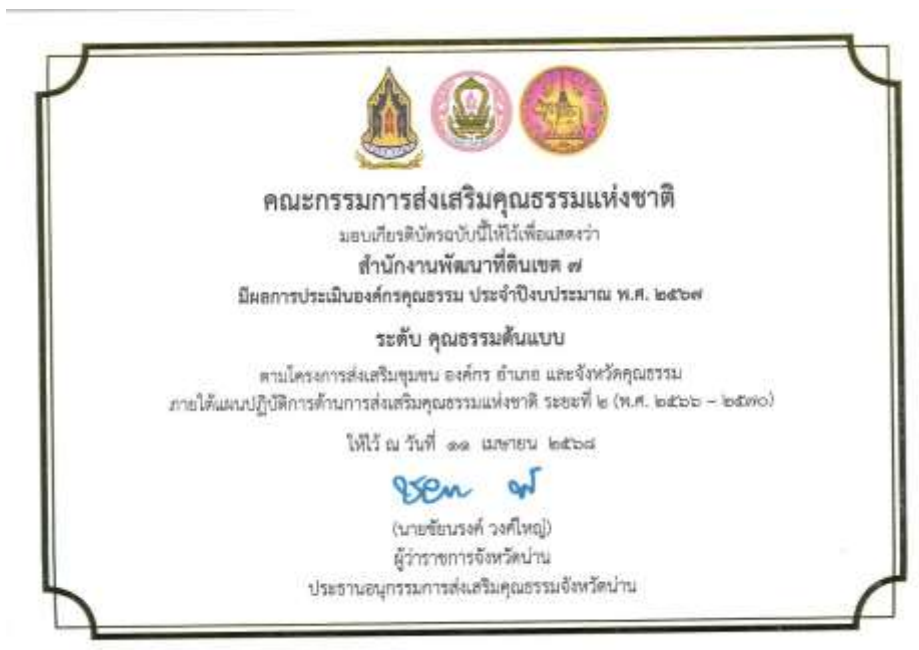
คณะกรรมการส่งเสริมคุณธรรมแห่งชาติ

มอบเกียรติบัตรฉบับนี้ให้ไว้เพื่อแสดงว่า

สำนักงานพัฒนาที่ดินเขต ๗

มีผลการประเมินองค์กรคุณธรรม ประจำปีงบประมาณ พ.ศ. ๒๕๖๗

ระดับ คุณธรรมต้นแบบ

ตามโครงการส่งเสริมชุมชน องค์กร อำเภอ และจังหวัดคุณธรรม ภายใต้แผนปฏิบัติการด้านการส่งเสริมคุณธรรมแห่งชาติ ระยะที่ ๒ (พ.ศ. ๒๕๖๖ – ๒๕๗๐)

ให้ไว้ ณ วันที่ ๑๑ เมษายน ๒๕๖๘

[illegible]

(นายชัยนรงค์ วงศ์ใหญ่)
ผู้ว่าราชการจังหวัดน่าน
ประธานอนุกรรมการส่งเสริมคุณธรรมจังหวัดน่าน